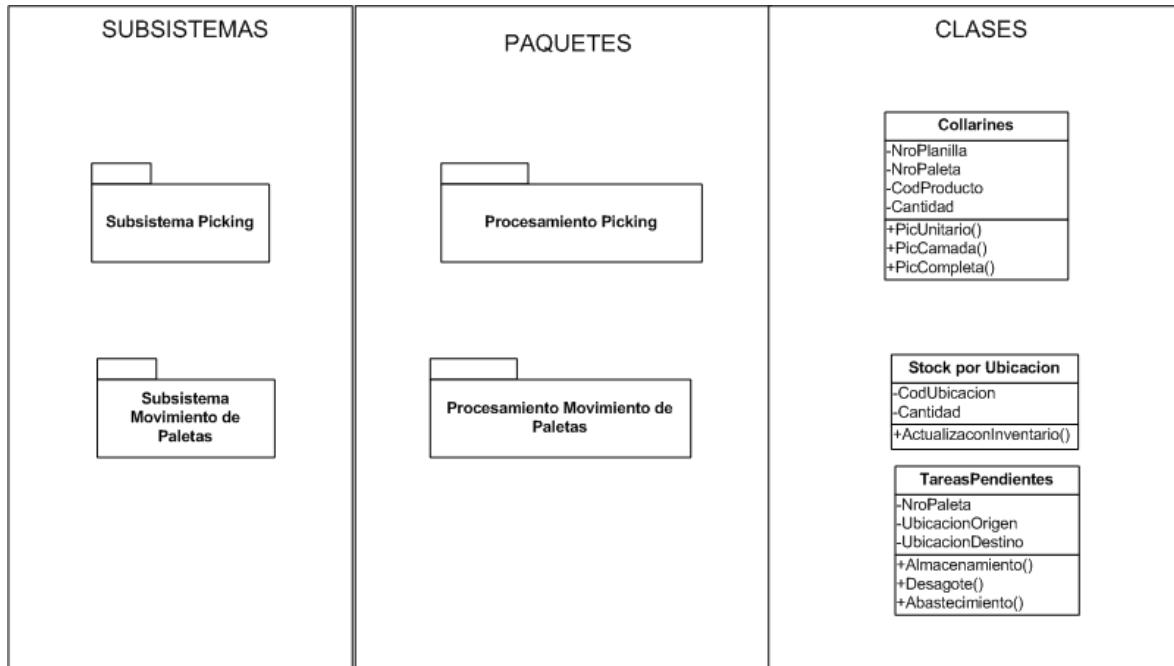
SUBSISTEMAS

Subsistema Picking

Subsistema Movimiento de Paletas

PAQUETES

Procesamiento Picking

Procesamiento Movimiento de Paletas

CLASES

| Collarines |
|---|
| -NroPlanilla<br>-NroPaleta<br>-CodProducto<br>-Cantidad |
| +PicUnitario()<br>+PicCamada()<br>+PicCompleta() |

| Stock por Ubicacion |
|---|
| -CodUbicacion<br>-Cantidad |
| +ActualizaconInventario() |

| TareasPendientes |
|---|
| -NroPaleta<br>-UbicacionOrigen<br>-UbicacionDestino |
| +Almacenamiento()<br>+Desagote()<br>+Abastecimiento() |